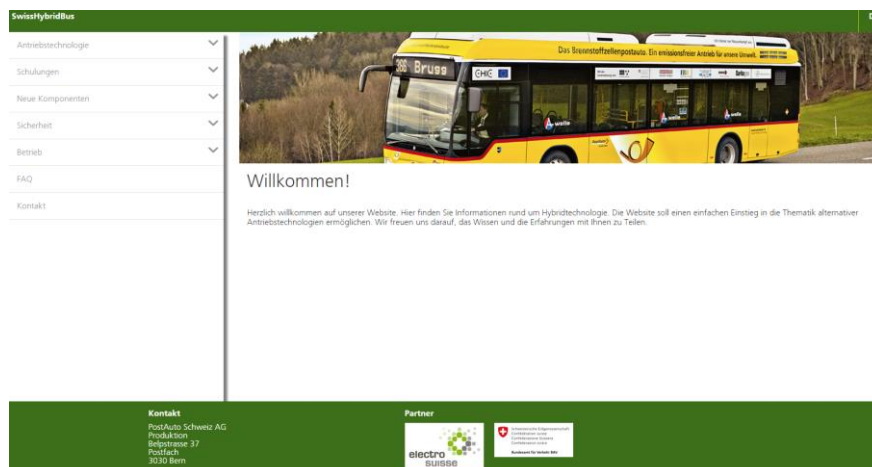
SwissHybridBus

Antriebstechnologie
Schulungen
Neue Komponenten
Sicherheit
Betrieb
FAQ
Kontakt

Das Brennstoffzellenpostauto. Ein emissionsfreier Antrieb für unsere Umwelt.
Brugg

Willkommen!

Herzlich willkommen auf unserer Website. Hier finden Sie Informationen rund um Hybridtechnologie. Die Website soll einen einfachen Einstieg in die Thematik alternativer Antriebstechnologien ermöglichen. Wir freuen uns darauf, das Wissen und die Erfahrungen mit Ihnen zu Teilen.

Kontakt
PostAuto Schweiz AG
Produktion
Belpstrasse 37
Postfach
3030 Bern

Partner
electro suisse
Bundesamt für Verkehr BAV